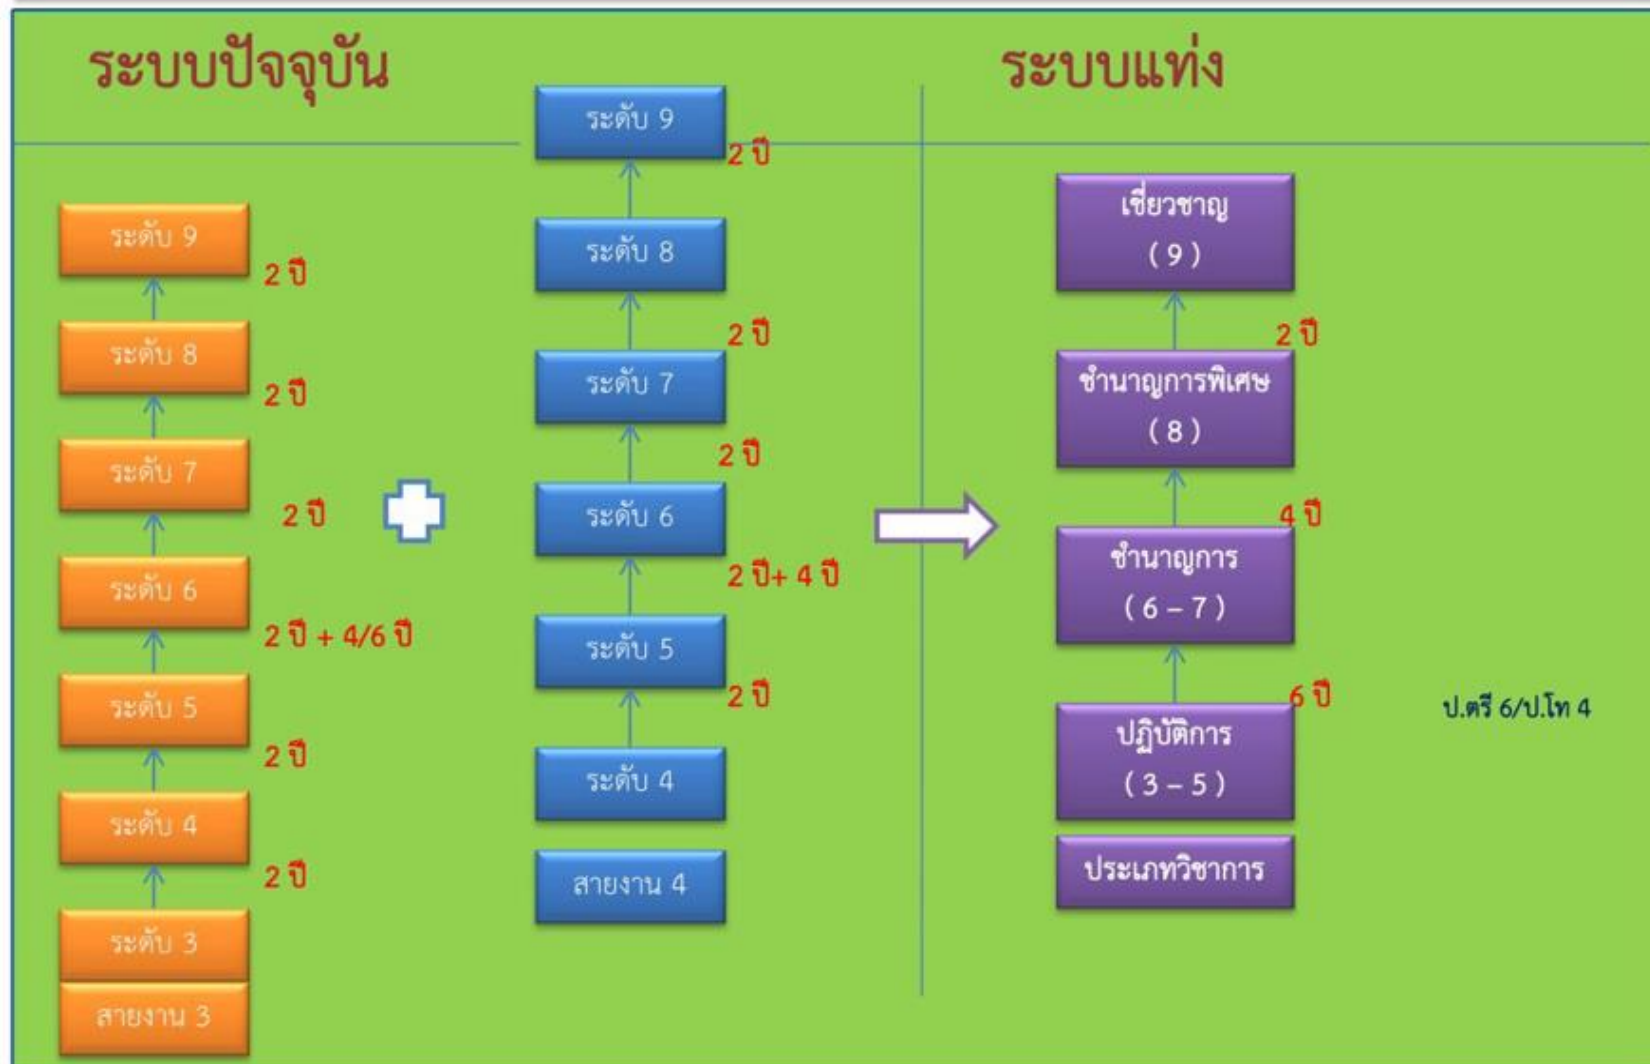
ระบบปัจจุบัน

ระดับ 9
2 ปี
ระดับ 8
2 ปี
ระดับ 7
2 ปี
ระดับ 6
2 ปี + 4/6 ปี
ระดับ 5
2 ปี
ระดับ 4
2 ปี
ระดับ 3
สายงาน 3

ระดับ 9
2 ปี
ระดับ 8
2 ปี
ระดับ 7
2 ปี
ระดับ 6
2 ปี+ 4 ปี
ระดับ 5
2 ปี
ระดับ 4
สายงาน 4

ระบบแท่ง

เชี่ยวชาญ (9)
2 ปี
ชำนาญการพิเศษ (8)
4 ปี
ชำนาญการ (6 – 7)
6 ปี
ปฏิบัติการ (3 – 5)
ประเภทวิชาการ

ป.ตรี 6/ป.โท 4